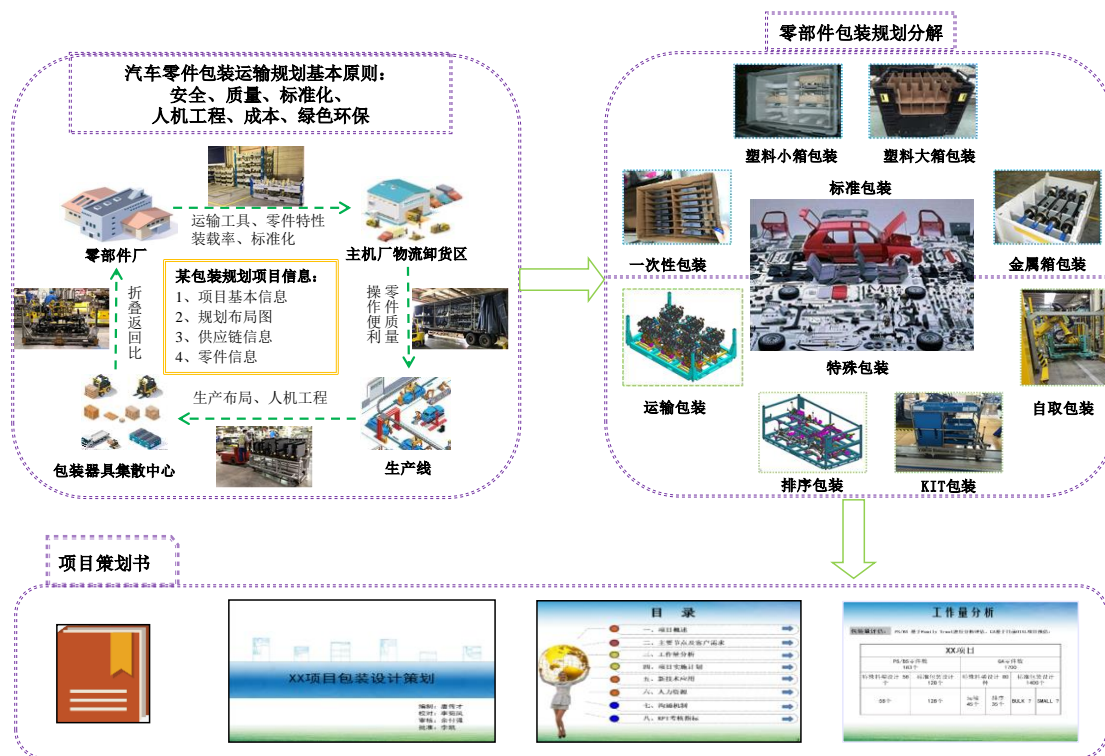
零部件包装规划分解

汽车零件包装运输规划基本原则：
安全、质量、标准化、
人机工程、成本、绿色环保

零部件厂

运输工具、零件特性
装载率、标准化

主机厂物流卸货区

折叠返回比

某包装规划项目信息：
1、项目基本信息
2、规划布局图
3、供应链信息
4、零件信息

零件质量
操作便利

生产布局、人机工程

包装器具集散中心

生产线

塑料小箱包装

塑料大箱包装

标准包装

一次性包装

金属箱包装

特殊包装

运输包装

自取包装

排序包装

KIT包装

项目策划书

XX项目包装设计策划

目 录

一、项目概述
二、主要节点及客户需求
三、工作量分析
四、项目实施计划
五、新技术应用
六、人力投入
七、沟通机制
八、KPI考核指标

工作量分析

XX项目

BULK ?
SMALL ?

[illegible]